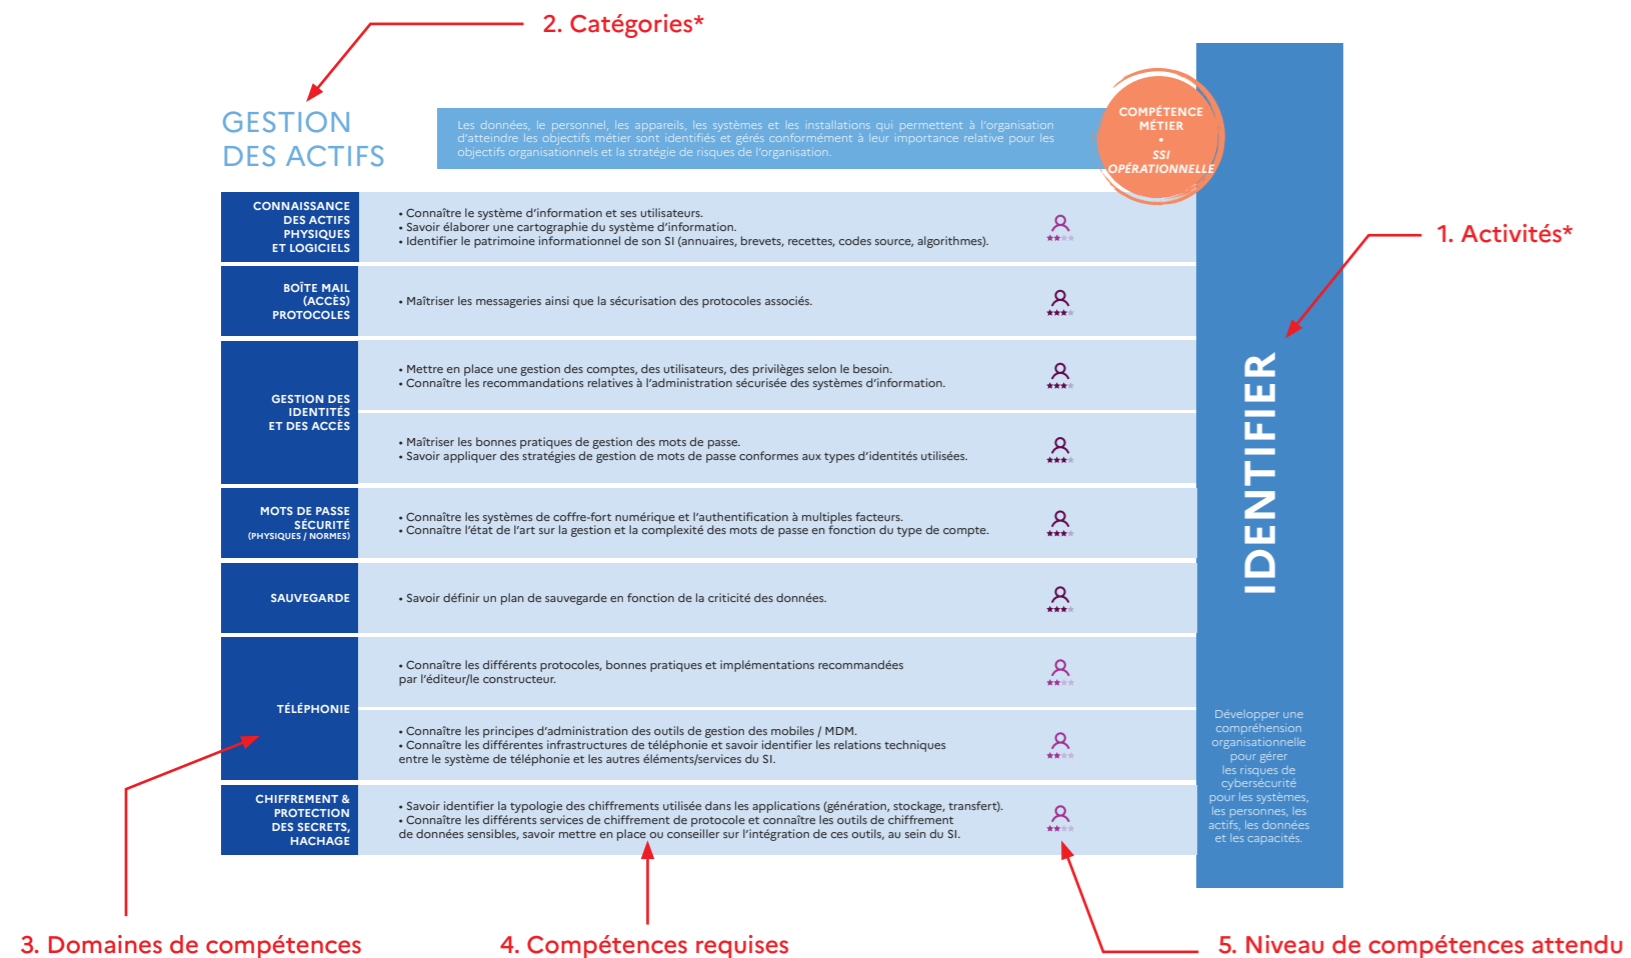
2. Catégories*

GESTION DES ACTIFS

Les données, le personnel, les appareils, les systèmes et les installations qui permettent à l'organisation d'atteindre les objectifs métier sont identifiés et gérés conformément à leur importance relative pour les objectifs organisationnels et la stratégie de risques de l'organisation.

COMPÉTENCE MÉTIER • SSI OPÉRATIONNELLE

1. Activités*

| | |
|---|---|
| CONNAISSANCE DES ACTIFS PHYSIQUES ET LOGICIELS | • Connaître le système d'information et ses utilisateurs. • Savoir élaborer une cartographie du système d'information. • Identifier le patrimoine informationnel de son SI (annuaires, brevets, recettes, codes source, algorithmes). |
| BOÎTE MAIL (ACCÈS) PROTOCOLES | • Maîtriser les messageries ainsi que la sécurisation des protocoles associés. |
| GESTION DES IDENTITÉS ET DES ACCÈS | • Mettre en place une gestion des comptes, des utilisateurs, des privilèges selon le besoin. • Connaître les recommandations relatives à l'administration sécurisée des systèmes d'information. |
| | • Maîtriser les bonnes pratiques de gestion des mots de passe. • Savoir appliquer des stratégies de gestion de mots de passe conformes aux types d'identités utilisées. |
| MOTS DE PASSE SÉCURITÉ (PHYSIQUES / NORMES) | • Connaître les systèmes de coffre-fort numérique et l'authentification à multiples facteurs. • Connaître l'état de l'art sur la gestion et la complexité des mots de passe en fonction du type de compte. |
| SAUVEGARDE | • Savoir définir un plan de sauvegarde en fonction de la criticité des données. |
| TÉLÉPHONIE | • Connaître les différents protocoles, bonnes pratiques et implémentations recommandées par l'éditeur/le constructeur. |
| | • Connaître les principes d'administration des outils de gestion des mobiles / MDM. • Connaître les différentes infrastructures de téléphonie et savoir identifier les relations techniques entre le système de téléphonie et les autres éléments/services du SI. |
| CHIFFREMENT & PROTECTION DES SECRETS, HACHAGE | • Savoir identifier la typologie des chiffrements utilisée dans les applications (génération, stockage, transfert). • Connaître les différents services de chiffrement de protocole et connaître les outils de chiffrement de données sensibles, savoir mettre en place ou conseiller sur l'intégration de ces outils, au sein du SI. |

IDENTIFIER

Développer une compréhension organisationnelle pour gérer les risques de cybersécurité pour les systèmes, les personnes, les actifs, les données et les capacités.

3. Domaines de compétences

4. Compétences requises

5. Niveau de compétences attendu